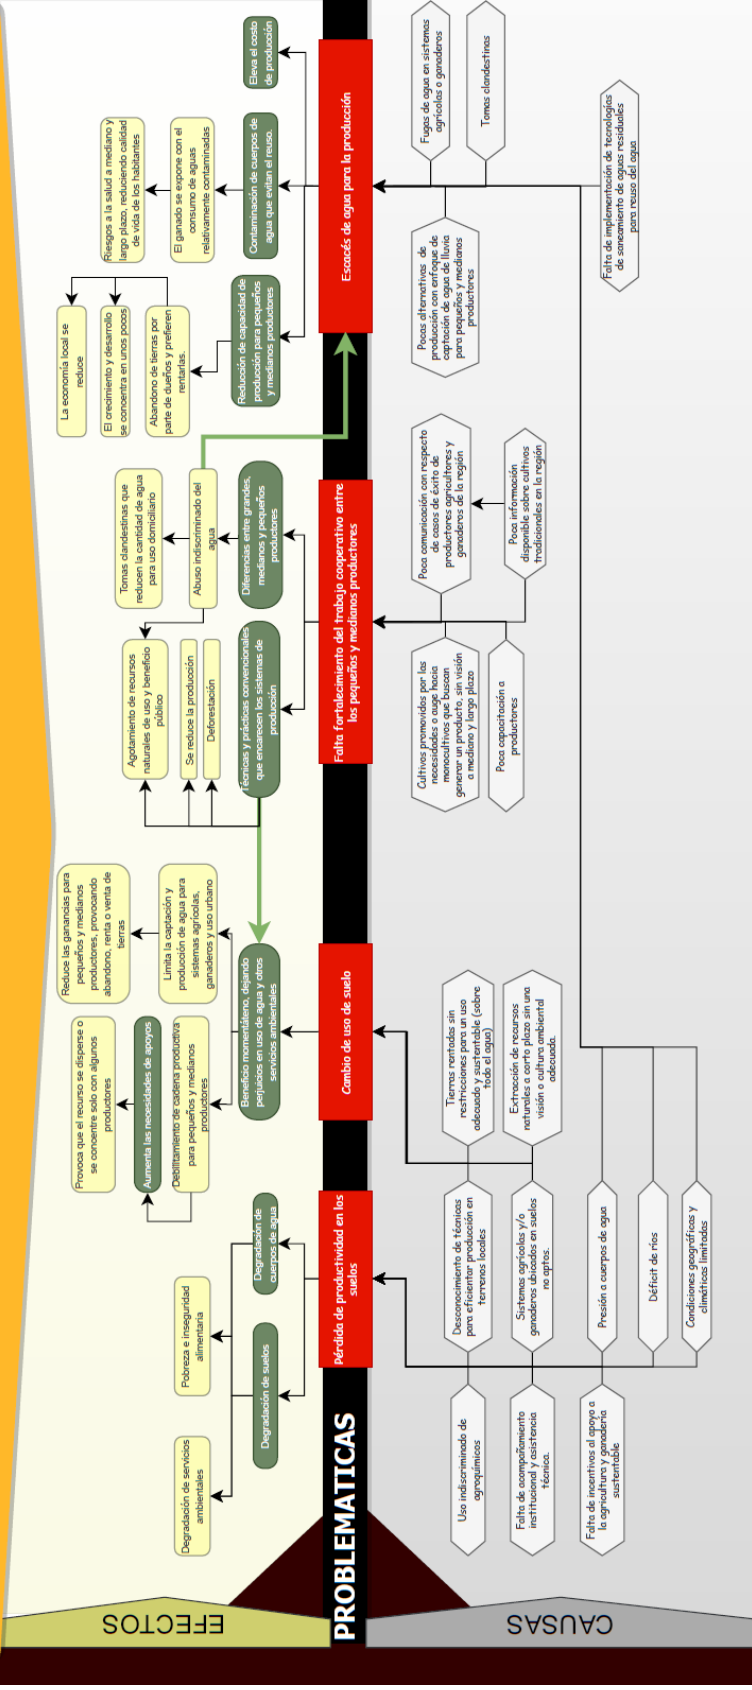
PROBLEMATICAS

EFECTOS

CAUSAS

Escasés de agua para la producción

Falta fortalecimiento del trabajo cooperativo entre los pequeños y medianos productores

Cambio de uso de suelo

Pérdida de productividad en los suelos

Eleva el costo de producción

Contaminación de cuerpos de agua que evitan el reuso.

Riesgos a la salud a mediano y largo plazo, reduciendo calidad de vida de los habitantes

El ganado se expone con el consumo de aguas relativamente contaminadas

Reducción de capacidad de producción para pequeños y medianos productores

La economía local se reduce

El crecimiento y desarrollo se concentra en unos pocos

Abandono de tierras por parte de dueños y prefieren rentarlas.

Diferencias entre grandes, medianos y pequeños productores

Abuso indiscriminado del agua

Tomas clandestinas que reducen la cantidad de agua para uso domiciliario

Técnicas y prácticas convencionales que encarecen los sistemas de producción

Agotamiento de recursos naturales de uso y beneficio público

Se reduce la producción

Deforestación

Beneficio momentáneo, dejando perjuicios en uso de agua y otros servicios ambientales

Reduce las ganancias para pequeños y medianos productores, provocando abandono, renta o venta de tierras

Limita la captación y producción de agua para sistemas agrícolas, ganaderos y uso urbano

Debilitamiento de cadena productiva para pequeños y medianos productores

Aumenta las necesidades de apoyos

Provoca que el recurso se disperse o se concentre solo con algunos productores

Degradación de cuerpos de agua

Degradación de suelos

Pobreza e inseguridad alimentaria

Degradación de servicios ambientales

Fugas de agua en sistemas agrícolas o ganaderos

Tomas clandestinas

Pocas alternativas de producción con enfoque de captación de agua de lluvia para pequeños y medianos productores

Falta de implementación de tecnologías de saneamiento de aguas residuales para reuso del agua

Poca comunicación con respecto de casos de éxito de productores agricultores y ganaderos de la región

Poca información disponible sobre cultivos tradicionales en la región

Cultivos promovidos por las necesidades o auge hacia monocultivos que buscan generar un producto, sin visión a mediano y largo plazo

Poca capacitación a productores

Tierras rentadas sin restricciones para un uso adecuado y sustentable (sobre todo el agua)

Extracción de recursos naturales a corto plazo sin una visión o cultura ambiental adecuada.

Desconocimiento de técnicas para eficientar producción en terrenos locales

Sistemas agrícolas y/o ganaderos ubicados en suelos no aptos.

Presión a cuerpos de agua

Déficit de ríos

Condiciones geográficas y climáticas limitadas

Uso indiscriminado de agroquímicos

Falta de acompañamiento institucional y asistencia técnica.

Falta de incentivos al apoyo a la agricultura y ganadería sustentable